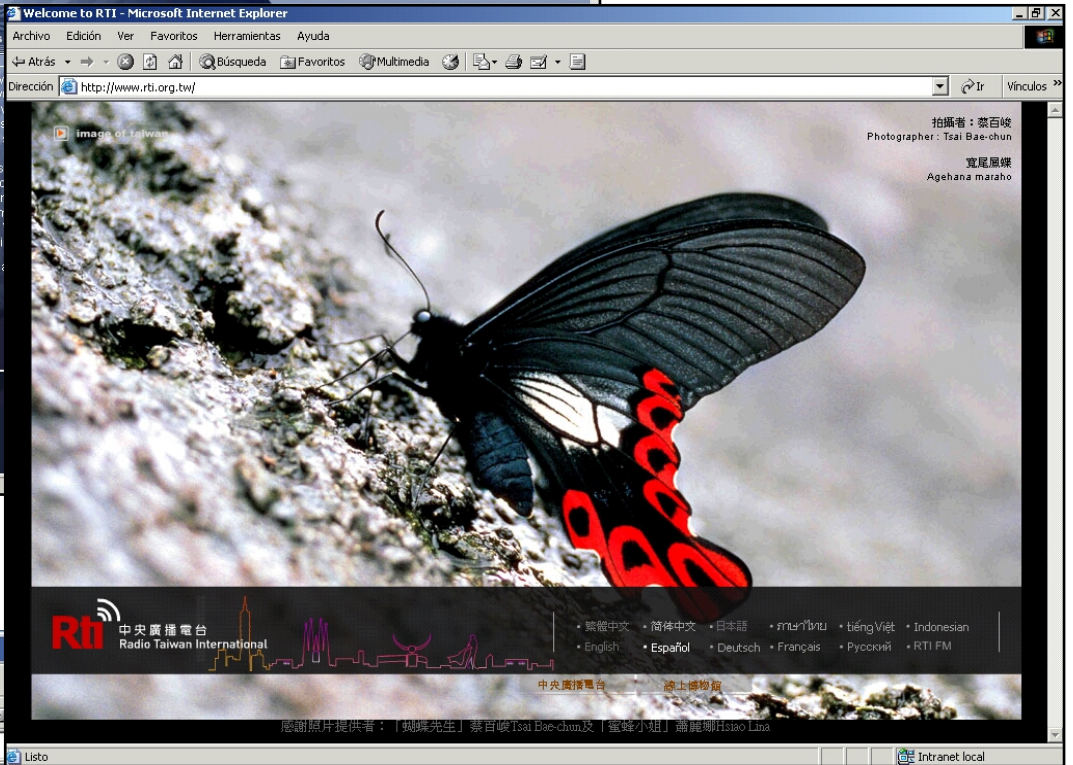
Welcome to RTI - Microsoft Internet Explorer

Archivo Edición Ver Favoritos Herramientas Ayuda

Atrás Búsqueda Favoritos Multimedia

Dirección http://www.rti.org.tw/ Ir Vínculos

image of taiwan

拍攝者：蔡百峻
Photographer : Tsai Bae-chun

寬尾鳳蝶
Agehana maraho

Rti 中央廣播電台 Radio Taiwan International

• 繁體中文 • 简体中文 • 日本語 • ภาษาไทย • tiếng Việt • Indonesian
• English • Español • Deutsch • Français • Русский • RTI FM

中央廣播電台 線上博物館

感謝照片提供者：「蝴蝶先生」蔡百峻Tsai Bae-chun及「蜜蜂小姐」蕭麗娜Hsiao Lina

Listo Intranet local